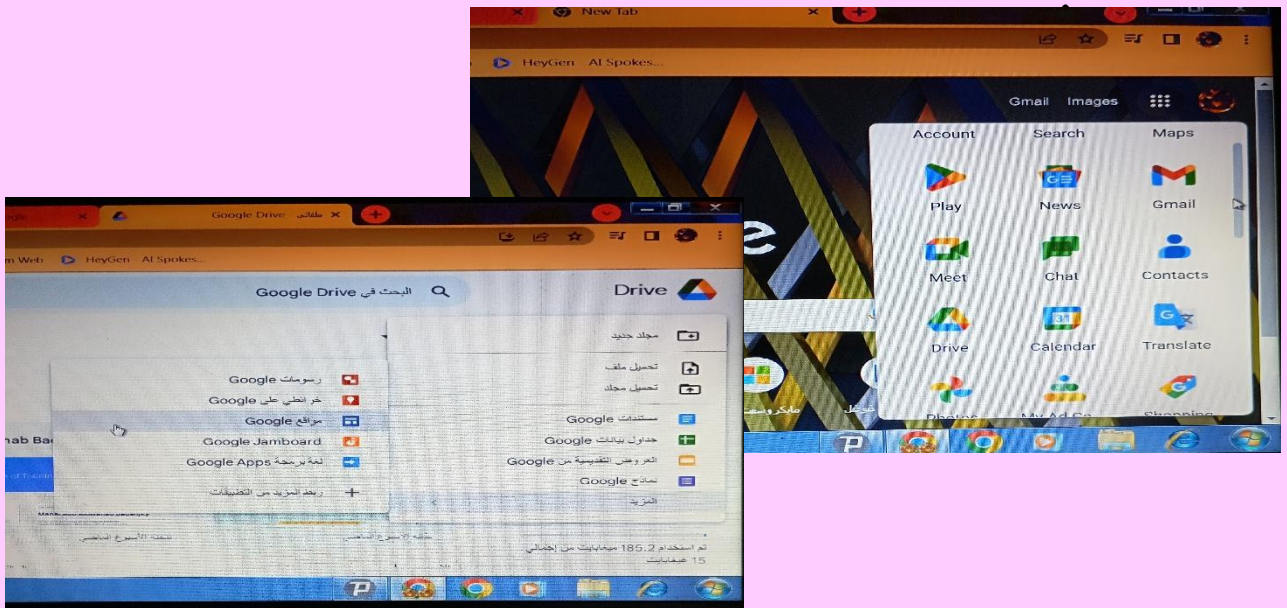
New Tab

HeyGen AI Spokes...

Gmail Images

Account Search Maps

Play News Gmail

Meet Chat Contacts

Drive Calendar Translate

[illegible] My Ad Ce... Shopping

ماكروسوفت

Google Drive طلباتي

m Web HeyGen AI Spokes...

Drive

البحث في Google Drive

مجلد جديد

تحميل ملف

تحميل مجلد

مستندات Google

جداول بيانات Google

العروض التقديمية من Google

نماذج Google

المزيد

رسومات Google

خرائطي على Google

مواقع Google

Google Jamboard

لغة برمجة Google Apps

ربط المزيد من التطبيقات

hab Ba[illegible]

تم استخدام 185.2 ميغابايت من إجمالي 15 غيغابايت

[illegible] الأسبوع الماضي

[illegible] الأسبوع الماضي